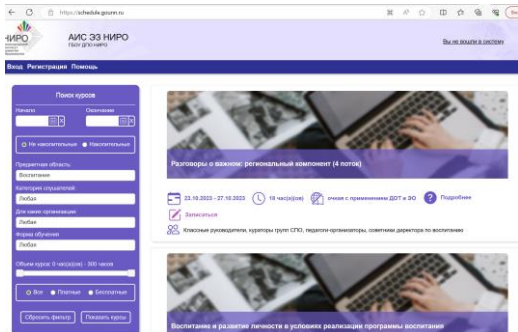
https://schedule.gounn.ru

НИРО

АИС ЭЗ НИРО
ГБОУ ДПО НИРО

Вы не вошли в систему

Вход Регистрация Помощь

Поиск курсов

Начало

Окончание

Не накопительные Накопительные

Предметная область:
Воспитание

Категория слушателей:
Любая

Для каких организации
Любая

Форма обучения:
Любая

Объем курса: 0 час(а)(ов) - 300 часов

Все Платные Бесплатные

Сбросить фильтр Показать курсы

Разговоры о важном: региональный компонент (4 поток)

23.10.2023 - 27.10.2023 18 час(а)(ов) очное с применением ДОТ и ЭО Подробнее

Записаться

Классные руководители, кураторы групп СПО, педагоги-организаторы, советники директора по воспитанию

Воспитание и развитие личности в условиях реализации программы воспитания